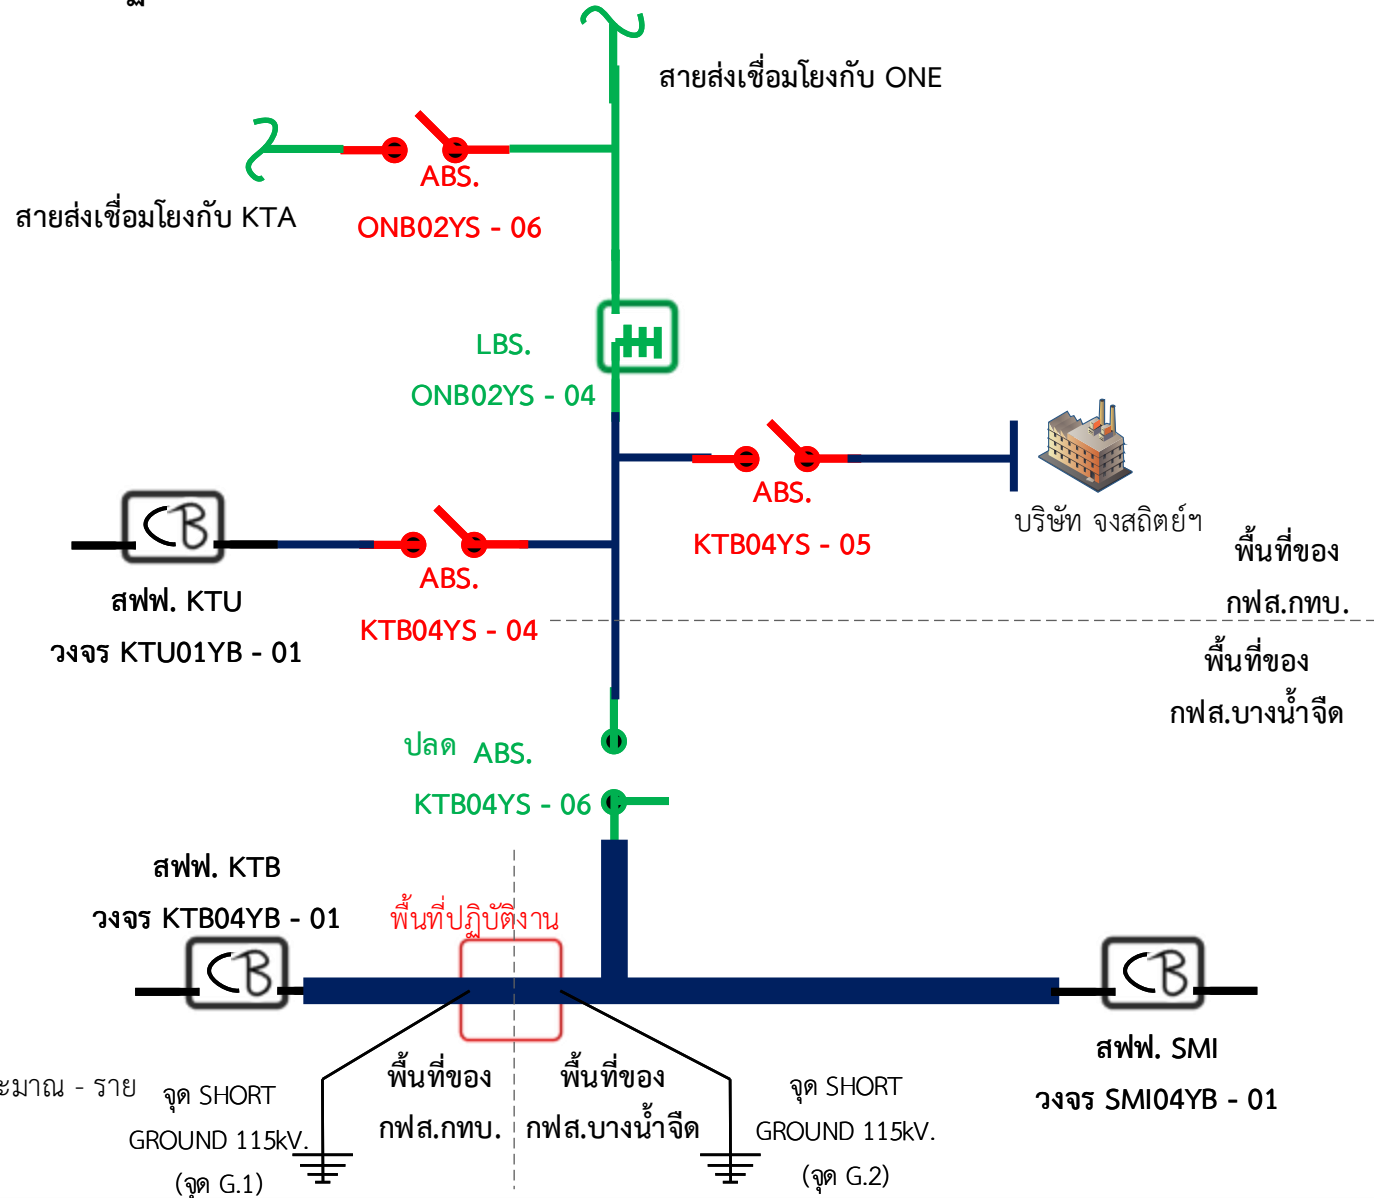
สายส่งเชื่อมโยงกับ ONE

สายส่งเชื่อมโยงกับ KTA

ABS.
ONB02YS - 06

LBS.
ONB02YS - 04

ABS.
KTB04YS - 05

บริษัท จงสถิตย์ฯ

CB

สฟฟ. KTU
วงจร KTU01YB - 01

ABS.
KTB04YS - 04

พื้นที่ของ
กฟส.กทบ.

พื้นที่ของ
กฟส.บางน้ำจืด

ปลด ABS.
KTB04YS - 06

สฟฟ. KTB
วงจร KTB04YB - 01

พื้นที่ปฏิบัติงาน

CB

CB

สฟฟ. SMI
วงจร SMI04YB - 01

ะมาณ - ราย

จุด SHORT
GROUND 115kV.
(จุด G.1)

พื้นที่ของ
กฟส.กทบ.

พื้นที่ของ
กฟส.บางน้ำจืด

จุด SHORT
GROUND 115kV.
(จุด G.2)